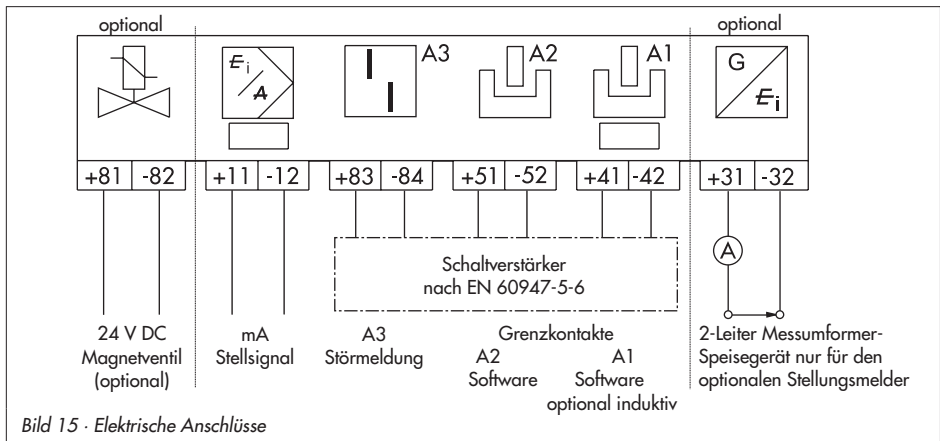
optional

optional

$E_i$

A

A3

A2

A1

G

$E_i$

+81 -82

+11 -12

+83 -84

+51 -52

+41 -42

+31 -32

A

Schaltverstärker nach EN 60947-5-6

24 V DC Magnetventil (optional)

mA Stellsignal

A3 Störmeldung

Grenzkontakte

A2 Software

A1 Software optional induktiv

2-Leiter Messumformer-Speisegerät nur für den optionalen Stellungsmelder

Bild 15 · Elektrische Anschlüsse